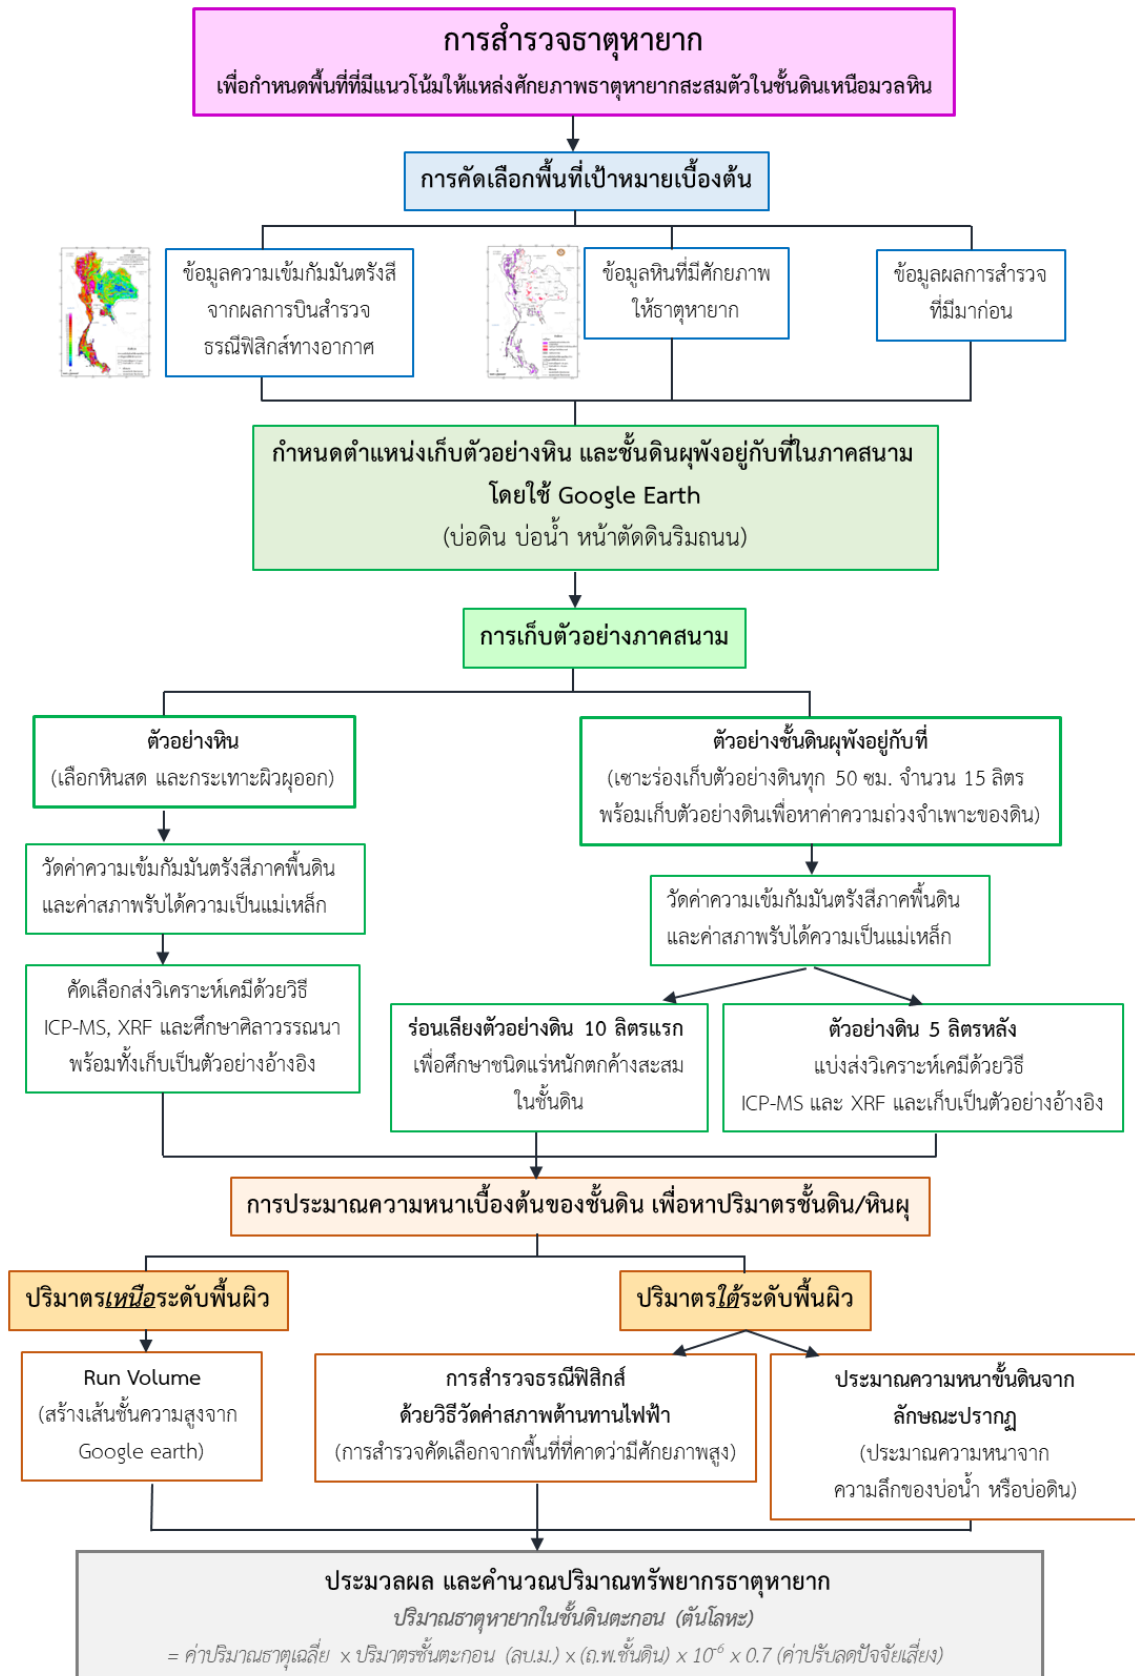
การสำรวจธาตุหายาก
เพื่อกำหนดพื้นที่ที่มีแนวโน้มให้แหล่งศักยภาพธาตุหายากสะสมตัวในชั้นดินเหนือมวลหิน

การคัดเลือกพื้นที่เป้าหมายเบื้องต้น

ข้อมูลความเข้มกัมมันตรังสีจากผลการบินสำรวจธรณีฟิสิกส์ทางอากาศ

ข้อมูลหินที่มีศักยภาพให้ธาตุหายาก

ข้อมูลผลการสำรวจที่มีมาก่อน

กำหนดตำแหน่งเก็บตัวอย่างหิน และชั้นดินผุพังอยู่กับที่ในภาคสนาม โดยใช้ Google Earth
(บ่อดิน บ่อน้ำ หน้าตัดดินริมถนน)

การเก็บตัวอย่างภาคสนาม

ตัวอย่างหิน
(เลือกหินสด และกระเทาะผิวผุออก)

วัดค่าความเข้มกัมมันตรังสีภาคพื้นดิน และค่าสภาพรับได้ความเป็นแม่เหล็ก

คัดเลือกส่งวิเคราะห์เคมีด้วยวิธี ICP-MS, XRF และศึกษาศิลาวรรณนา พร้อมทั้งเก็บเป็นตัวอย่างอ้างอิง

ตัวอย่างชั้นดินผุพังอยู่กับที่
(เซาะร่องเก็บตัวอย่างดินทุก 50 ซม. จำนวน 15 ลิตร พร้อมเก็บตัวอย่างดินเพื่อหาค่าความถ่วงจำเพาะของดิน)

วัดค่าความเข้มกัมมันตรังสีภาคพื้นดิน และค่าสภาพรับได้ความเป็นแม่เหล็ก

ร่อนเลียงตัวอย่างดิน 10 ลิตรแรก
เพื่อศึกษาชนิดแร่หนักตกค้างสะสมในชั้นดิน

ตัวอย่างดิน 5 ลิตรหลัง
แบ่งส่งวิเคราะห์เคมีด้วยวิธี ICP-MS และ XRF และเก็บเป็นตัวอย่างอ้างอิง

การประมาณความหนาเบื้องต้นของชั้นดิน เพื่อหาปริมาตรชั้นดิน/หินผุ

ปริมาตรเหนือระดับพื้นผิว

ปริมาตรใต้ระดับพื้นผิว

Run Volume
(สร้างเส้นชั้นความสูงจาก Google earth)

การสำรวจธรณีฟิสิกส์
ด้วยวิธีวัดค่าสภาพต้านทานไฟฟ้า
(การสำรวจคัดเลือกจากพื้นที่ที่คาดว่ามีศักยภาพสูง)

ประมาณความหนาชั้นดินจากลักษณะปรากฏ
(ประมาณความหนาจากความลึกของบ่อน้ำ หรือบ่อดิน)

ประมวลผล และคำนวณปริมาณทรัพยากรธาตุหายาก
ปริมาณธาตุหายากในชั้นดินตะกอน (ตันโลหะ)
= ค่าปริมาณธาตุเฉลี่ย x ปริมาตรชั้นตะกอน (ลบ.ม.) x (ถ.พ.ชั้นดิน) x $10^{-6}$ x 0.7 (ค่าปรับลดปัจจัยเสี่ยง)